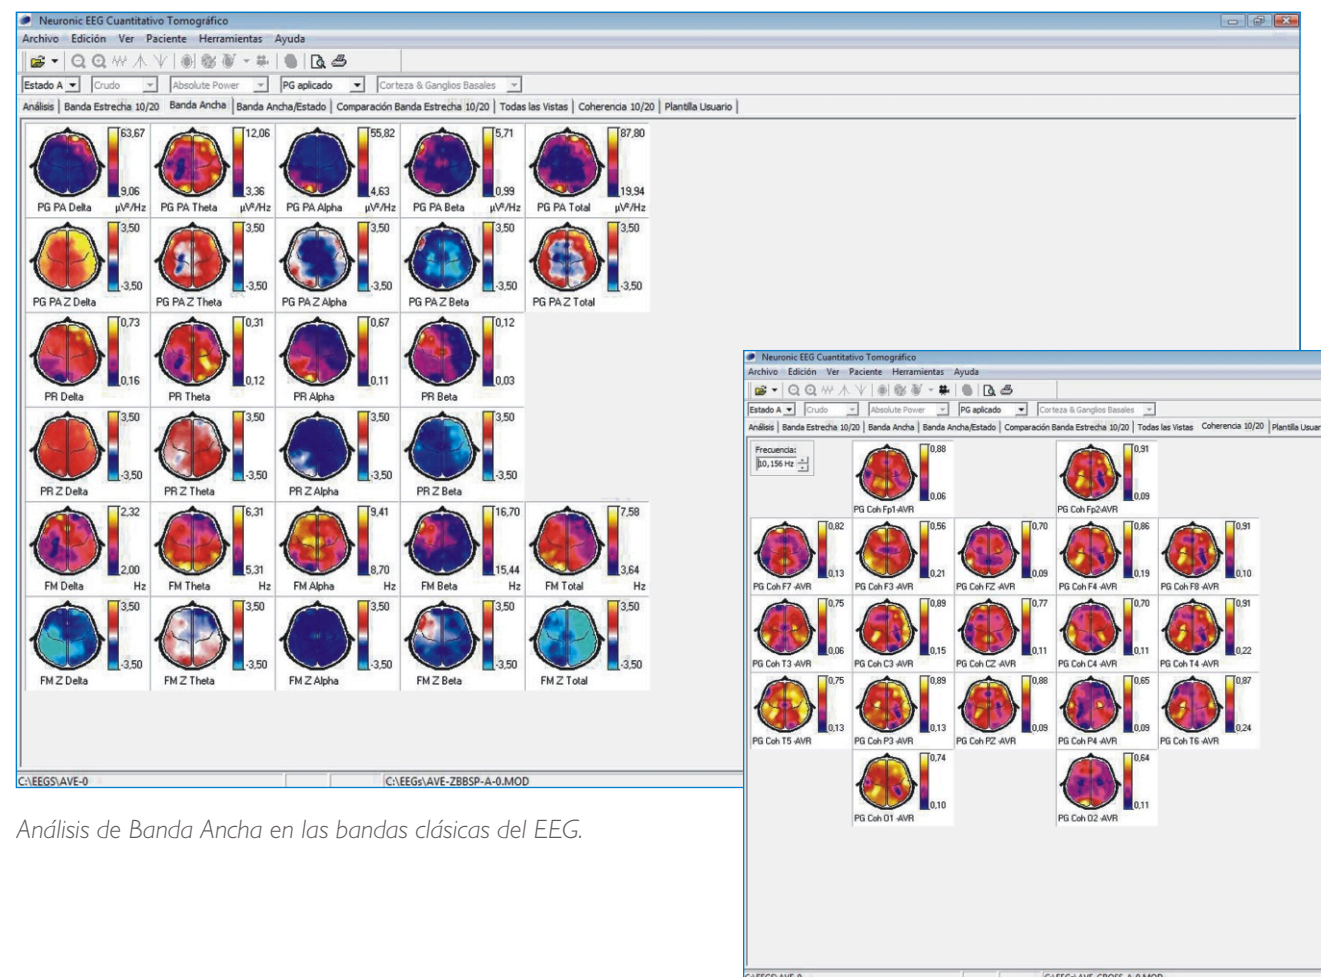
Neuronic EEG Cuantitativo Tomográfico

Archivo Edición Ver Paciente Herramientas Ayuda

Estado A Crudo Absolute Power PG aplicado Corteza & Ganglios Basales

Análisis | Banda Estrecha 10/20 | Banda Ancha | Banda Ancha/Estado | Comparación Banda Estrecha 10/20 | Todas las Vistas | Coherencia 10/20 | Plantilla Usuario

| | | | | |
|---|---|---|---|---|
| 63,67 9,06 PG PA Delta µV²/Hz | 12,06 3,36 PG PA Theta µV²/Hz | 55,82 4,63 PG PA Alpha µV²/Hz | 5,71 0,99 PG PA Beta µV²/Hz | 87,80 19,94 PG PA Total µV²/Hz |
| 3,50 -3,50 PG PA Z Delta | 3,50 -3,50 PG PA Z Theta | 3,50 -3,50 PG PA Z Alpha | 3,50 -3,50 PG PA Z Beta | 3,50 -3,50 PG PA Z Total |
| 0,73 0,16 PR Delta | 0,31 0,12 PR Theta | 0,67 0,11 PR Alpha | 0,12 0,03 PR Beta | |
| 3,50 -3,50 PR Z Delta | 3,50 -3,50 PR Z Theta | 3,50 -3,50 PR Z Alpha | 3,50 -3,50 PR Z Beta | |
| 2,32 2,00 FM Delta Hz | 6,31 5,31 FM Theta Hz | 9,41 8,70 FM Alpha Hz | 16,70 15,44 FM Beta Hz | 7,58 3,64 FM Total Hz |
| 3,50 -3,50 FM Z Delta | 3,50 -3,50 FM Z Theta | 3,50 -3,50 FM Z Alpha | 3,50 -3,50 FM Z Beta | 3,50 -3,50 FM Z Total |

C:\EEGS\AVE-0 C:\EEGs\AVE-ZBBSP-A-0.MOD

Análisis de Banda Ancha en las bandas clásicas del EEG.

Neuronic EEG Cuantitativo Tomográfico

Archivo Edición Ver Paciente Herramientas Ayuda

Estado A Crudo Absolute Power PG aplicado Corteza & Ganglios Basales

Análisis | Banda Estrecha 10/20 | Banda Ancha | Banda Ancha/Estado | Comparación Banda Estrecha 10/20 | Todas las Vistas | Coherencia 10/20 | Plantilla Usuar

Frecuencia: 10,156 Hz

0,88 0,06 PG Coh Fp1-AVR
0,91 0,09 PG Coh Fp2-AVR
0,82 0,13 PG Coh F7 -AVR
0,56 0,21 PG Coh F3 -AVR
0,70 0,09 PG Coh FZ -AVR
0,86 0,19 PG Coh F4 -AVR
0,91 0,10 PG Coh F8 -AVR
0,75 0,06 PG Coh T3 -AVR
0,89 0,15 PG Coh C3 -AVR
0,77 0,11 PG Coh CZ -AVR
0,70 0,11 PG Coh C4 -AVR
0,91 0,22 PG Coh T4 -AVR
0,75 0,13 PG Coh T5 -AVR
0,89 0,13 PG Coh P3 -AVR
0,88 0,09 PG Coh PZ -AVR
0,65 0,09 PG Coh P4 -AVR
0,87 0,24 PG Coh T6 -AVR
0,74 0,10 PG Coh O1 -AVR
0,64 0,11 PG Coh O2 -AVR

C:\EEGS\AVE-0 C:\EEGs\AVE-CROSS-A-0.MOD